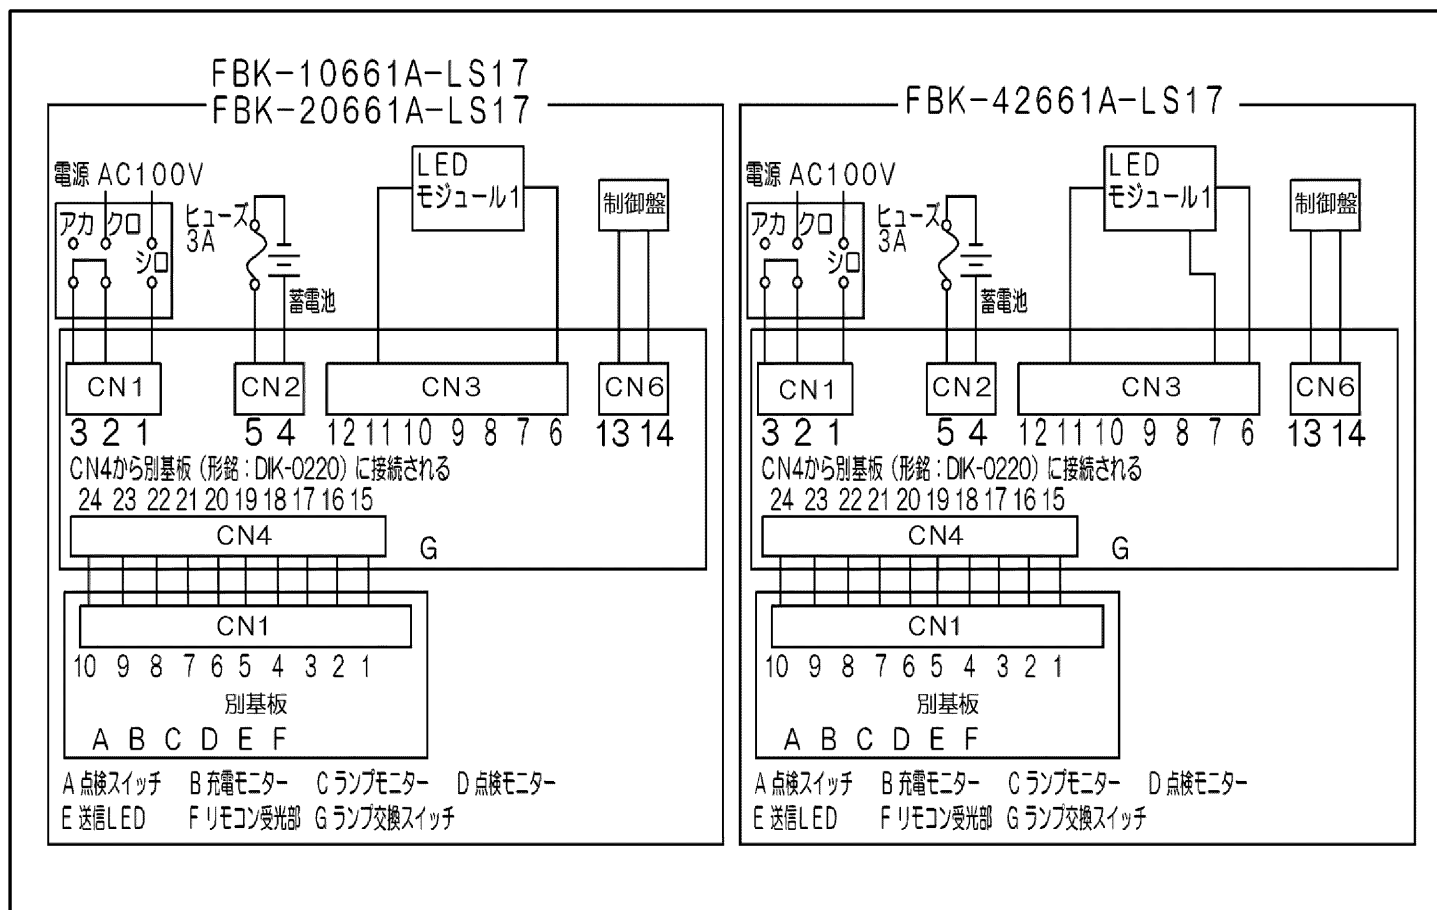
FBK-10661A-LS17
FBK-20661A-LS17

電源 AC100V
アカ クロ
シロ
ヒューズ
3A
蓄電池
LED
モジュール1
制御盤
CN1
CN2
CN3
CN6
3 2 1
5 4
12 11 10 9 8 7 6
13 14
CN4から別基板（形銘：DIK-0220）に接続される
24 23 22 21 20 19 18 17 16 15
CN4
G
CN1
10 9 8 7 6 5 4 3 2 1
別基板
A B C D E F
A 点検スイッチ　B 充電モニター　C ランプモニター　D 点検モニター
E 送信LED　F リモコン受光部　G ランプ交換スイッチ

FBK-42661A-LS17

電源 AC100V
アカ クロ
シロ
ヒューズ
3A
蓄電池
LED
モジュール1
制御盤
CN1
CN2
CN3
CN6
3 2 1
5 4
12 11 10 9 8 7 6
13 14
CN4から別基板（形銘：DIK-0220）に接続される
24 23 22 21 20 19 18 17 16 15
CN4
G
CN1
10 9 8 7 6 5 4 3 2 1
別基板
A B C D E F
A 点検スイッチ　B 充電モニター　C ランプモニター　D 点検モニター
E 送信LED　F リモコン受光部　G ランプ交換スイッチ